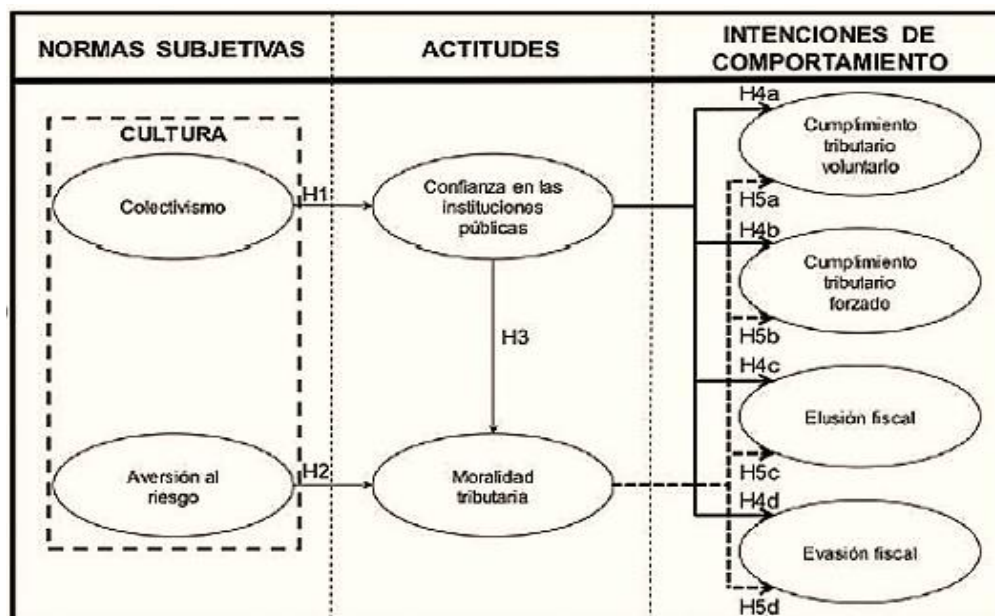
NORMAS SUBJETIVAS

ACTITUDES

INTENCIONES DE COMPORTAMIENTO

CULTURA

Colectivismo

H1

Confianza en las instituciones públicas

H3

Aversión al riesgo

H2

Moralidad tributaria

H4a

Cumplimiento tributario voluntario

H5a

H4b

Cumplimiento tributario forzado

H5b

H4c

Elusión fiscal

H5c

H4d

Evasión fiscal

H5d